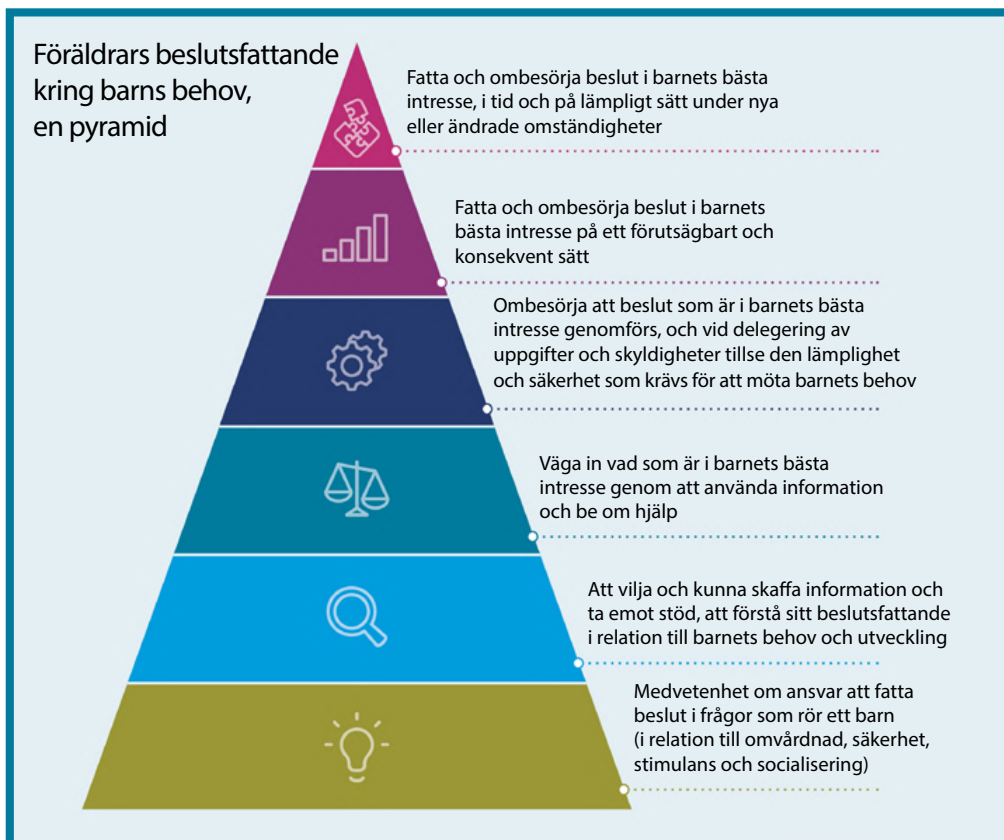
Föräldrars beslutsfattande kring barns behov, en pyramid

Fatta och ombesörja beslut i barnets bästa intresse, i tid och på lämpligt sätt under nya eller ändrade omständigheter

Fatta och ombesörja beslut i barnets bästa intresse på ett förutsägbart och konsekvent sätt

Ombesörja att beslut som är i barnets bästa intresse genomförs, och vid delegering av uppgifter och skyldigheter tillse den lämplighet och säkerhet som krävs för att möta barnets behov

Väga in vad som är i barnets bästa intresse genom att använda information och be om hjälp

Att vilja och kunna skaffa information och ta emot stöd, att förstå sitt beslutsfattande i relation till barnets behov och utveckling

Medvetenhet om ansvar att fatta beslut i frågor som rör ett barn (i relation till omvårdnad, säkerhet, stimulans och socialisering)